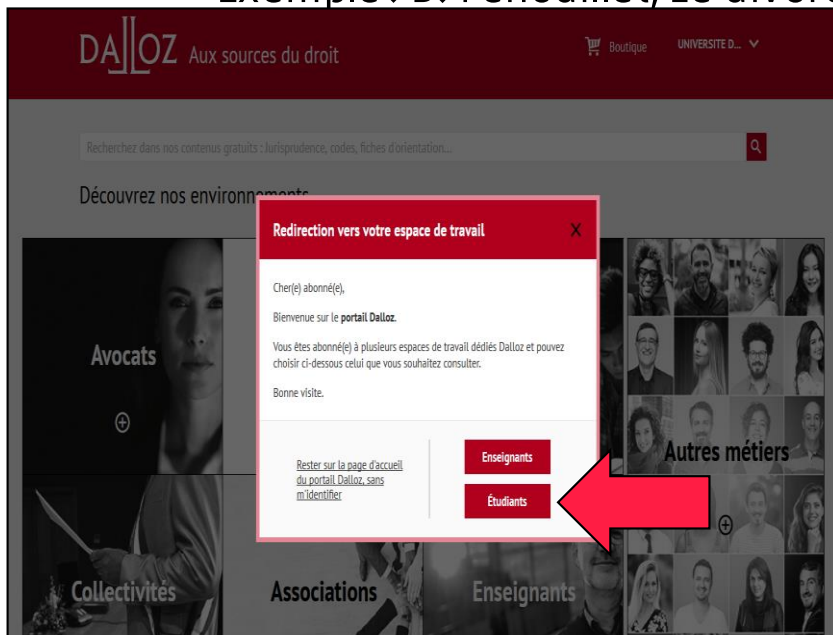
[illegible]

DALLOZ Aux sources du droit

Boutique UNIVERSITE D... 

Recherchez dans nos contenus gratuits : Jurisprudence, codes, fiches d'orientation...

Découvrez nos environnements

Redirection vers votre espace de travail X

Cher(e) abonné(e),

Bienvenue sur le portail Dalloz.

Vous êtes abonné(e) à plusieurs espaces de travail dédiés Dalloz et pouvez choisir ci-dessous celui que vous souhaitez consulter.

Bonne visite.

Rester sur la page d'accueil du portail Dalloz, sans m'identifier

Enseignants

Étudiants

Avocats

Autres métiers

Collectivités

Associations

Enseignants